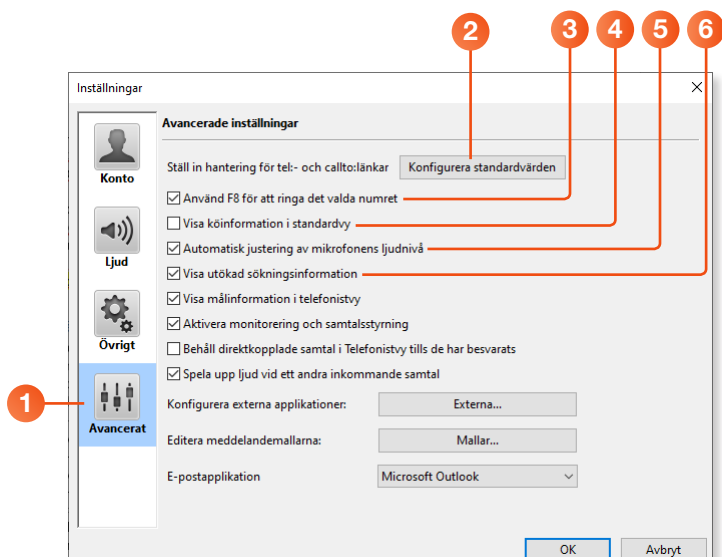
2
3
4
5
6

Inställningar

×

Konto

Ljud

Övrigt

1

Avancerat

Avancerade inställningar

Ställ in hantering för tel:- och callto:länkar

Konfigurera standardvärden

☑ Använd F8 för att ringa det valda numret

☐ Visa köinformation i standardvy

☑ Automatisk justering av mikrofonens ljudnivå

☑ Visa utökad sökningsinformation

☑ Visa målinformation i telefonistvy

☑ Aktivera monitorering och samtalsstyrning

☐ Behåll direktkopplade samtal i Telefonistvy tills de har besvarats

☑ Spela upp ljud vid ett andra inkommande samtal

Konfigurera externa applikationer:

Externa...

Editera meddelandemallarna:

Mallar...

E-postapplikation

Microsoft Outlook

OK

Avbryt